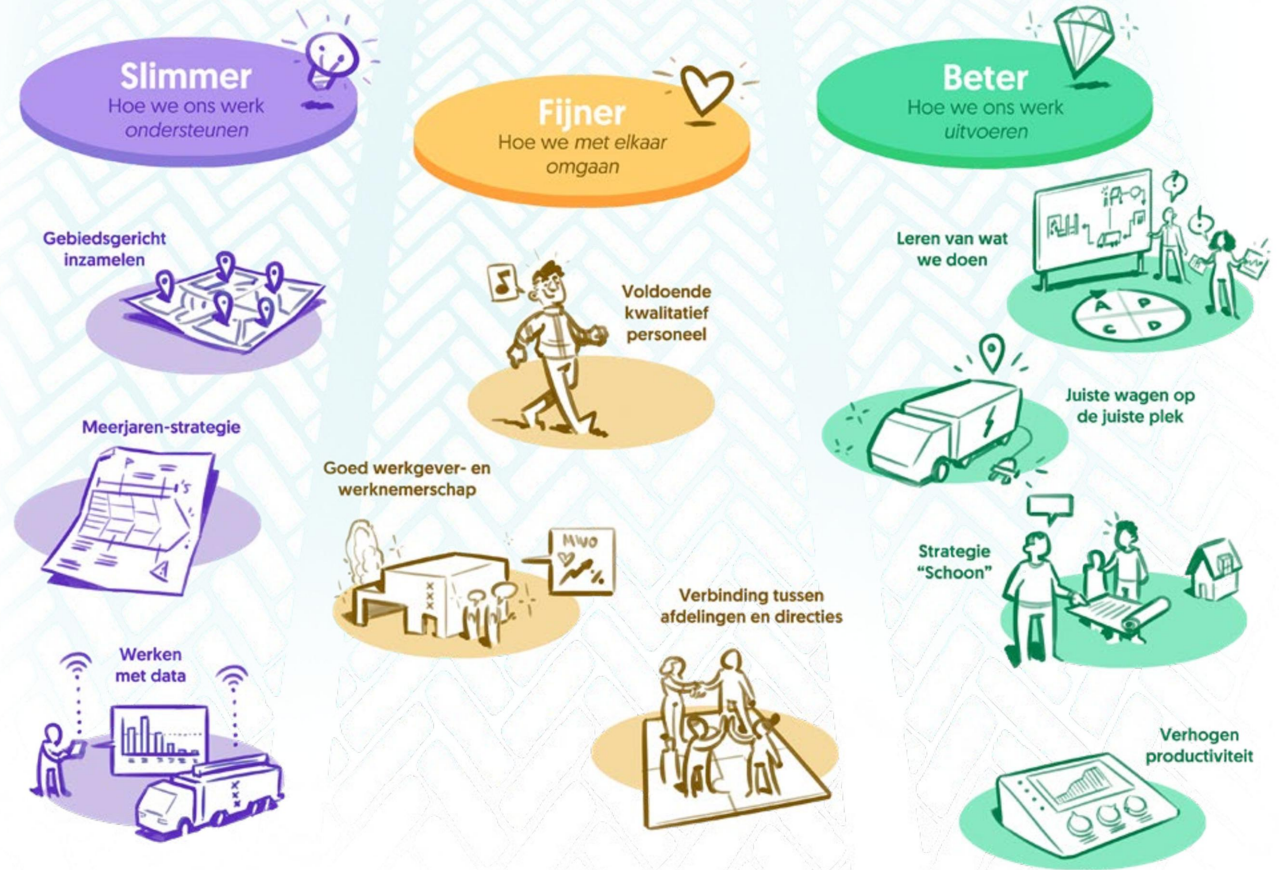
Slimmer
Hoe we ons werk *ondersteunen*

Gebiedsgericht inzamelen

Meerjaren-strategie

Werken met data

Fijner
Hoe we *met elkaar omgaan*

Voldoende kwalitatief personeel

Goed werkgever- en werknemerschap

MIVO

Verbinding tussen afdelingen en directies

Beter
Hoe we ons werk *uitvoeren*

Leren van wat we doen

A P C D

Juiste wagen op de juiste plek

Strategie "Schoon"

Verhogen productiviteit